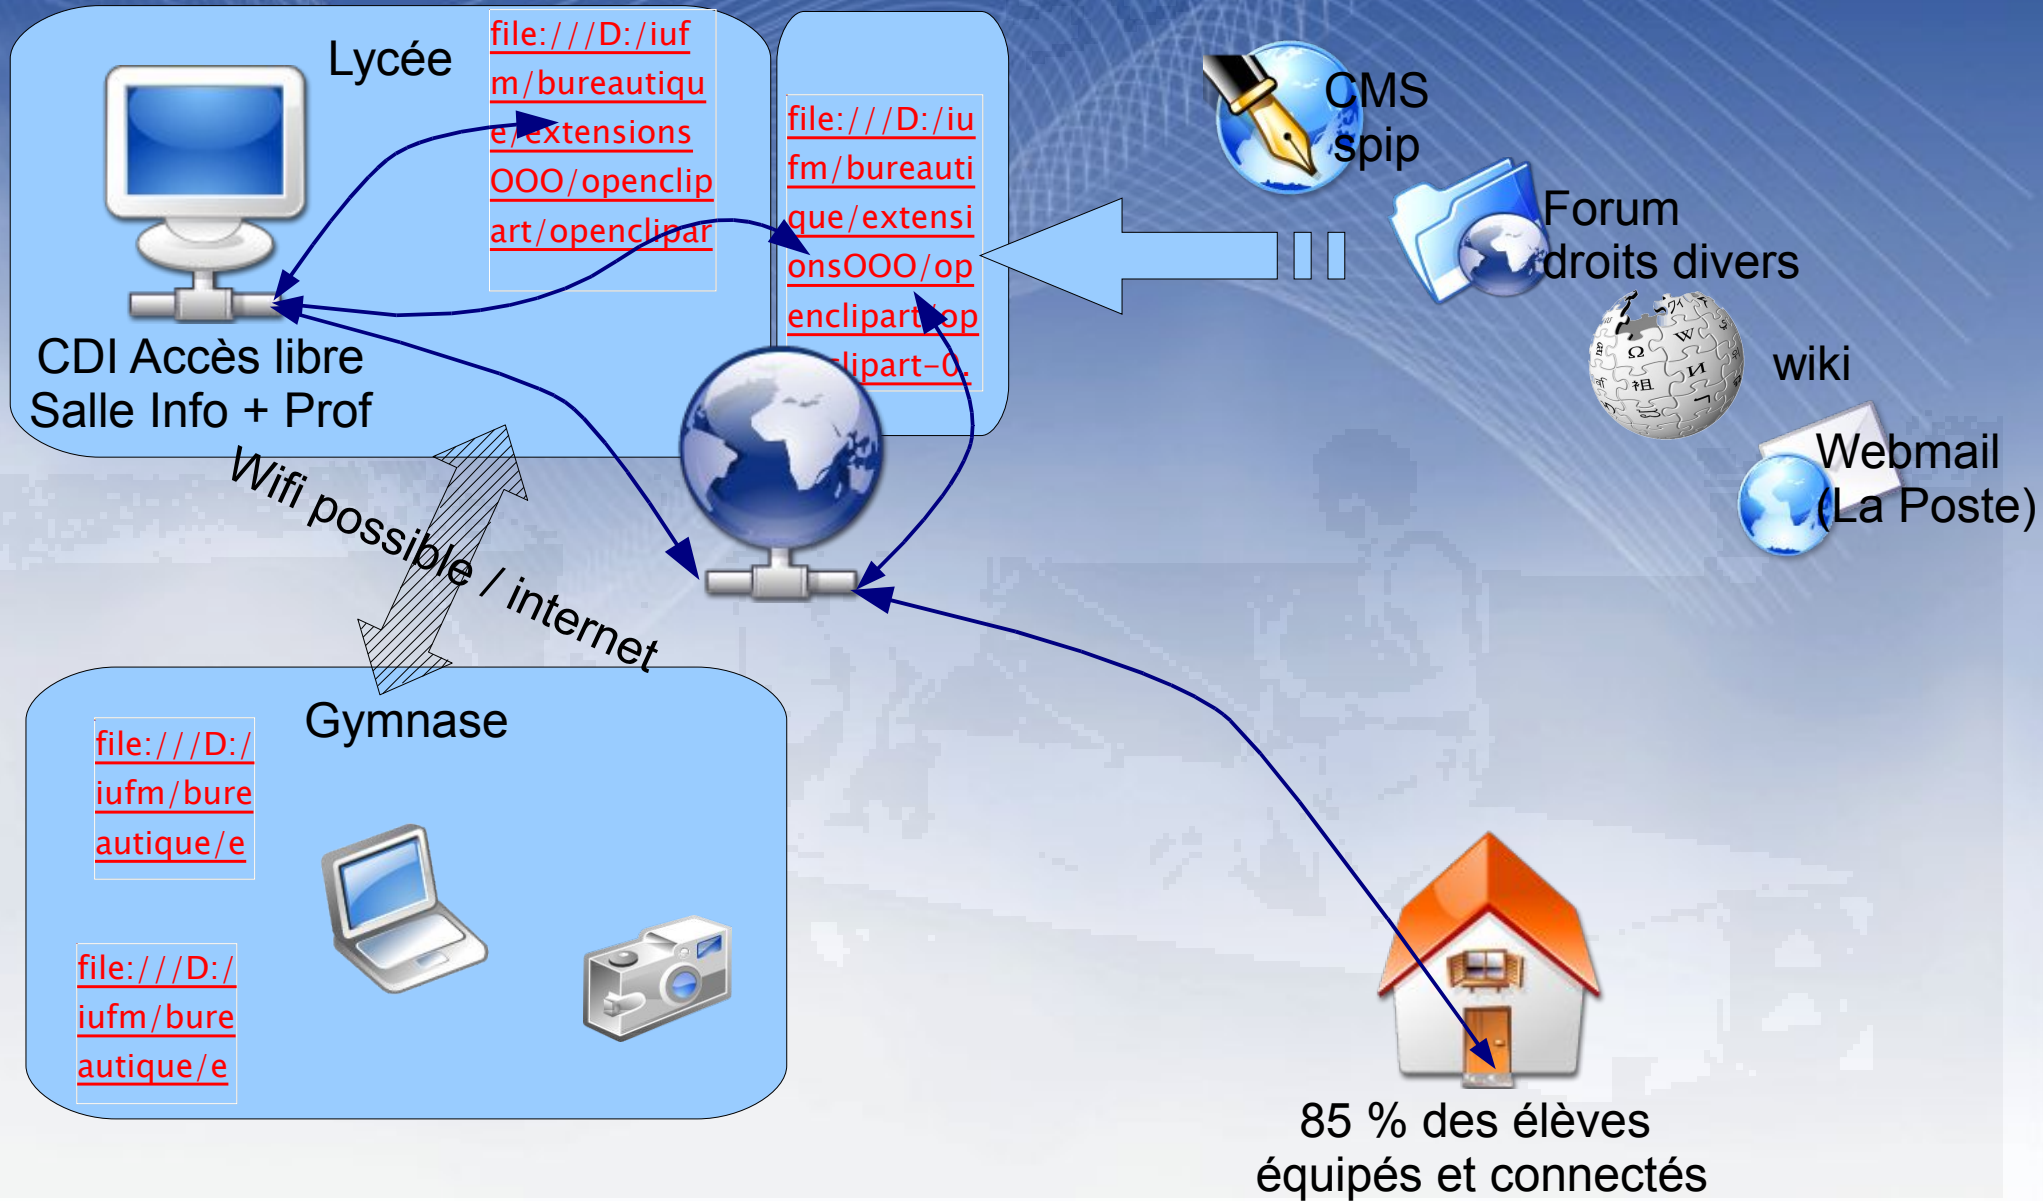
Lycée

file:///D:/iufm/bureautique/extensionsOOO/openclipart/openclipar

CDI Accès libre
Salle Info + Prof

file:///D:/iufm/bureautique/extensionsOOO/openclipart/op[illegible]lipart-0.

CMS
spip

Forum
droits divers

wiki

Webmail
(La Poste)

Wifi possible / internet

Gymnase

file:///D:/iufm/bureautique/e

file:///D:/iufm/bureautique/e

85 % des élèves
équipés et connectés